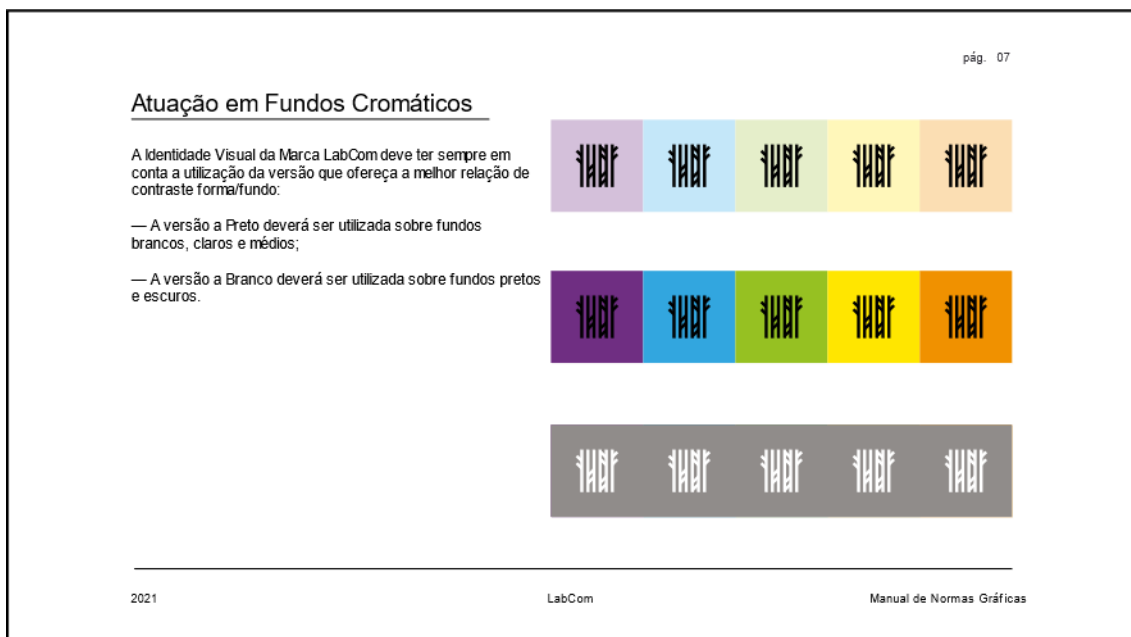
pág. 07

Atuação em Fundos Cromáticos

A Identidade Visual da Marca LabCom deve ter sempre em conta a utilização da versão que ofereça a melhor relação de contraste forma/fundo:

— A versão a Preto deverá ser utilizada sobre fundos brancos, claros e médios;

— A versão a Branco deverá ser utilizada sobre fundos pretos e escuros.

2021

LabCom

Manual de Normas Gráficas